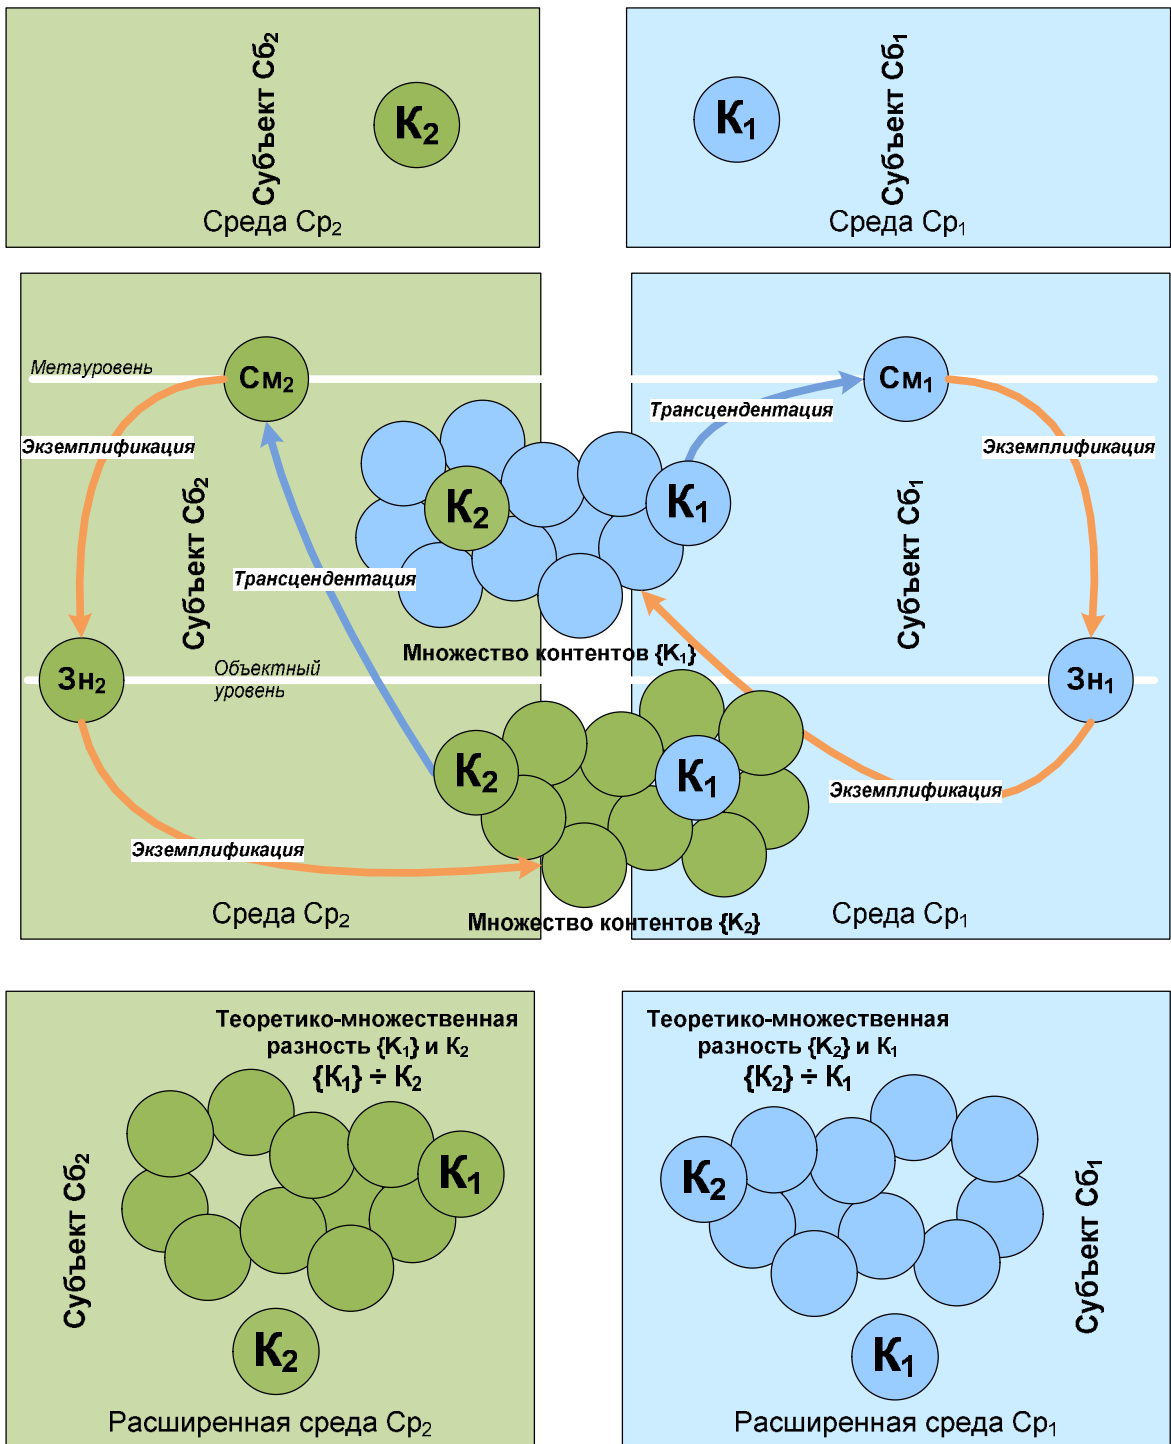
Субъект Сб$_2$
К$_2$
Среда Ср$_2$

К$_1$
Субъект Сб$_1$
Среда Ср$_1$

Метауровень
См$_2$
Экземплификация
Субъект Сб$_2$
К$_2$
Трансцендентация
Зн$_2$
Объектный уровень
Множество контентов {К$_1$}
К$_2$
Экземплификация
Среда Ср$_2$

Трансцендентация
См$_1$
К$_1$
Экземплификация
Субъект Сб$_1$
Зн$_1$
К$_1$
Экземплификация
Множество контентов {К$_2$}
Среда Ср$_1$

Теоретико-множественная разность {К$_1$} и К$_2$
{К$_1$} ÷ К$_2$
Субъект Сб$_2$
К$_1$
К$_2$
Расширенная среда Ср$_2$

Теоретико-множественная разность {К$_2$} и К$_1$
{К$_2$} ÷ К$_1$
К$_2$
Субъект Сб$_1$
К$_1$
Расширенная среда Ср$_1$